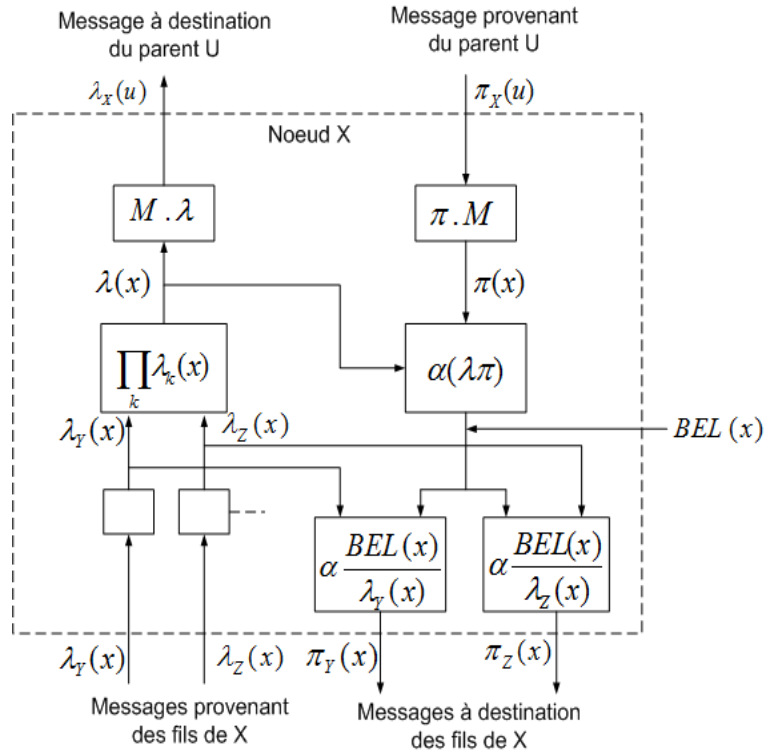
Message à destination du parent U

Message provenant du parent U

$\lambda_X(u)$

$\pi_X(u)$

Noeud X

$M.\lambda$

$\pi.M$

$\lambda(x)$

$\pi(x)$

$\prod_k \lambda_k(x)$

$\alpha(\lambda\pi)$

$\lambda_Y(x)$

$\lambda_Z(x)$

$BEL(x)$

$\alpha\frac{BEL(x)}{\lambda_Y(x)}$

$\alpha\frac{BEL(x)}{\lambda_Z(x)}$

$\lambda_Y(x)$

$\lambda_Z(x)$

$\pi_Y(x)$

$\pi_Z(x)$

Messages provenant des fils de X

Messages à destination des fils de X